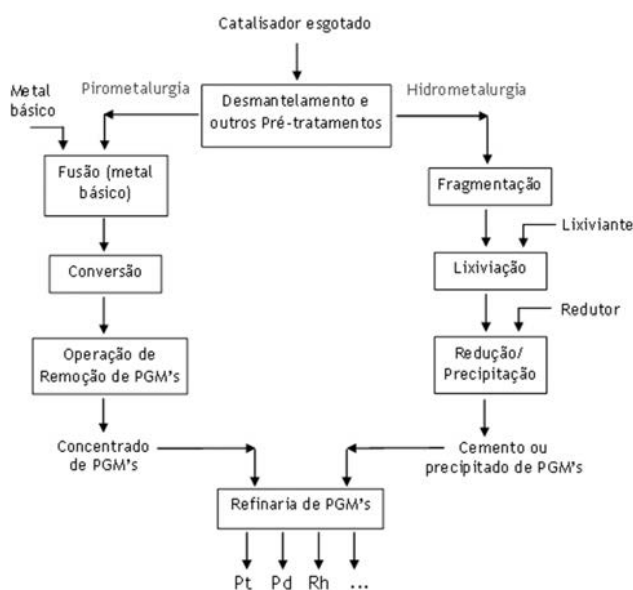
Catalisador esgotado

Metal básico

Pirometalurgia

Desmantelamento e outros Pré-tratamentos

Hidrometalurgia

Fusão (metal básico)

Conversão

Operação de Remoção de PGM's

Concentrado de PGM's

Fragmentação

Lixiviante

Lixiviação

Redutor

Redução/ Precipitação

Cemento ou precipitado de PGM's

Refinaria de PGM's

Pt Pd Rh ...